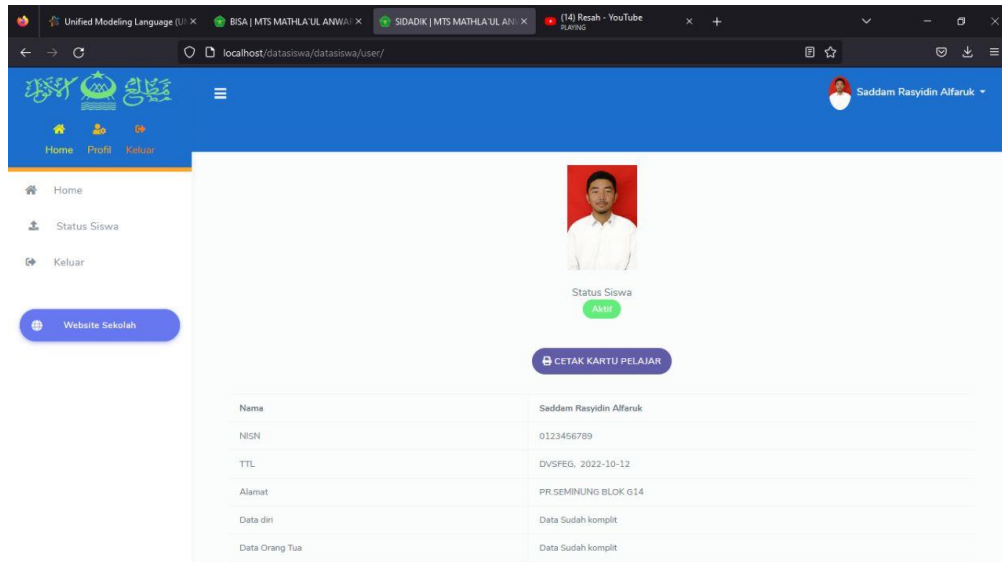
Unified Modeling Language (U ×
BISA | MTS MATHLA'UL ANWA ×
SIDADIK | MTS MATHLA'UL AN ×
(14) Resah - YouTube PLAYING ×
+

localhost/datasiswa/datasiswa/user/

Home Profil Keluar

Saddam Rasyidin Alfaruk

Home
Status Siswa
Keluar

Website Sekolah

Status Siswa
Aktif

CETAK KARTU PELAJAR

| Nama | Saddam Rasyidin Alfaruk |
|---|---|
| NISN | 0123456789 |
| TTL | DVSFEG, 2022-10-12 |
| Alamat | PR.SEMINUNG BLOK G14 |
| Data diri | Data Sudah komplit |
| Data Orang Tua | Data Sudah komplit |